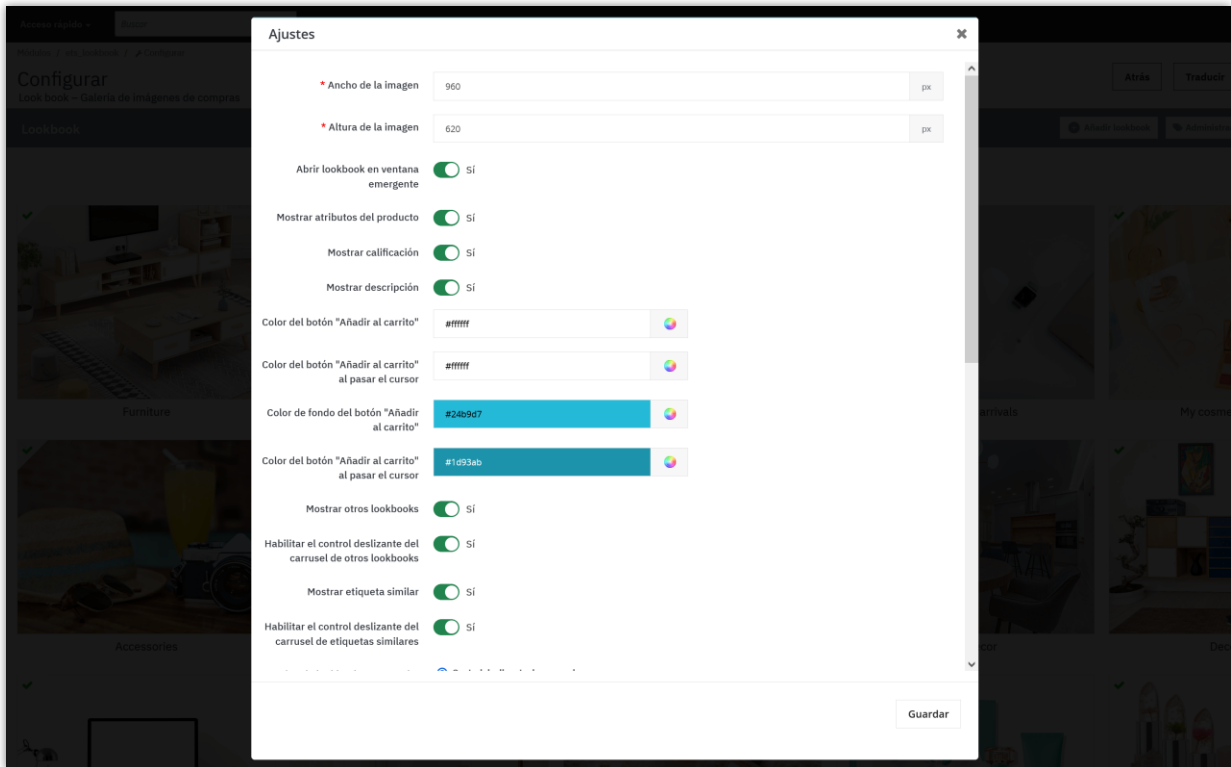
Accesos rápido
Configurar
Look book – Galería de imágenes de compras
Lookbook
Atrás
Traducir
Furniture
arrivals
My cosme
Accessories
cor
Dec

Ajustes

* Ancho de la imagen 960 px

* Altura de la imagen 620 px

Abrir lookbook en ventana emergente Sí

Mostrar atributos del producto Sí

Mostrar calificación Sí

Mostrar descripción Sí

Color del botón "Añadir al carrito" #ffffff

Color del botón "Añadir al carrito" al pasar el cursor #ffffff

Color de fondo del botón "Añadir al carrito" #24b9d7

Color del botón "Añadir al carrito" al pasar el cursor #1d93ab

Mostrar otros lookbooks Sí

Habilitar el control deslizante del carrusel de otros lookbooks Sí

Mostrar etiqueta similar Sí

Habilitar el control deslizante del carrusel de etiquetas similares Sí

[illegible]

Guardar